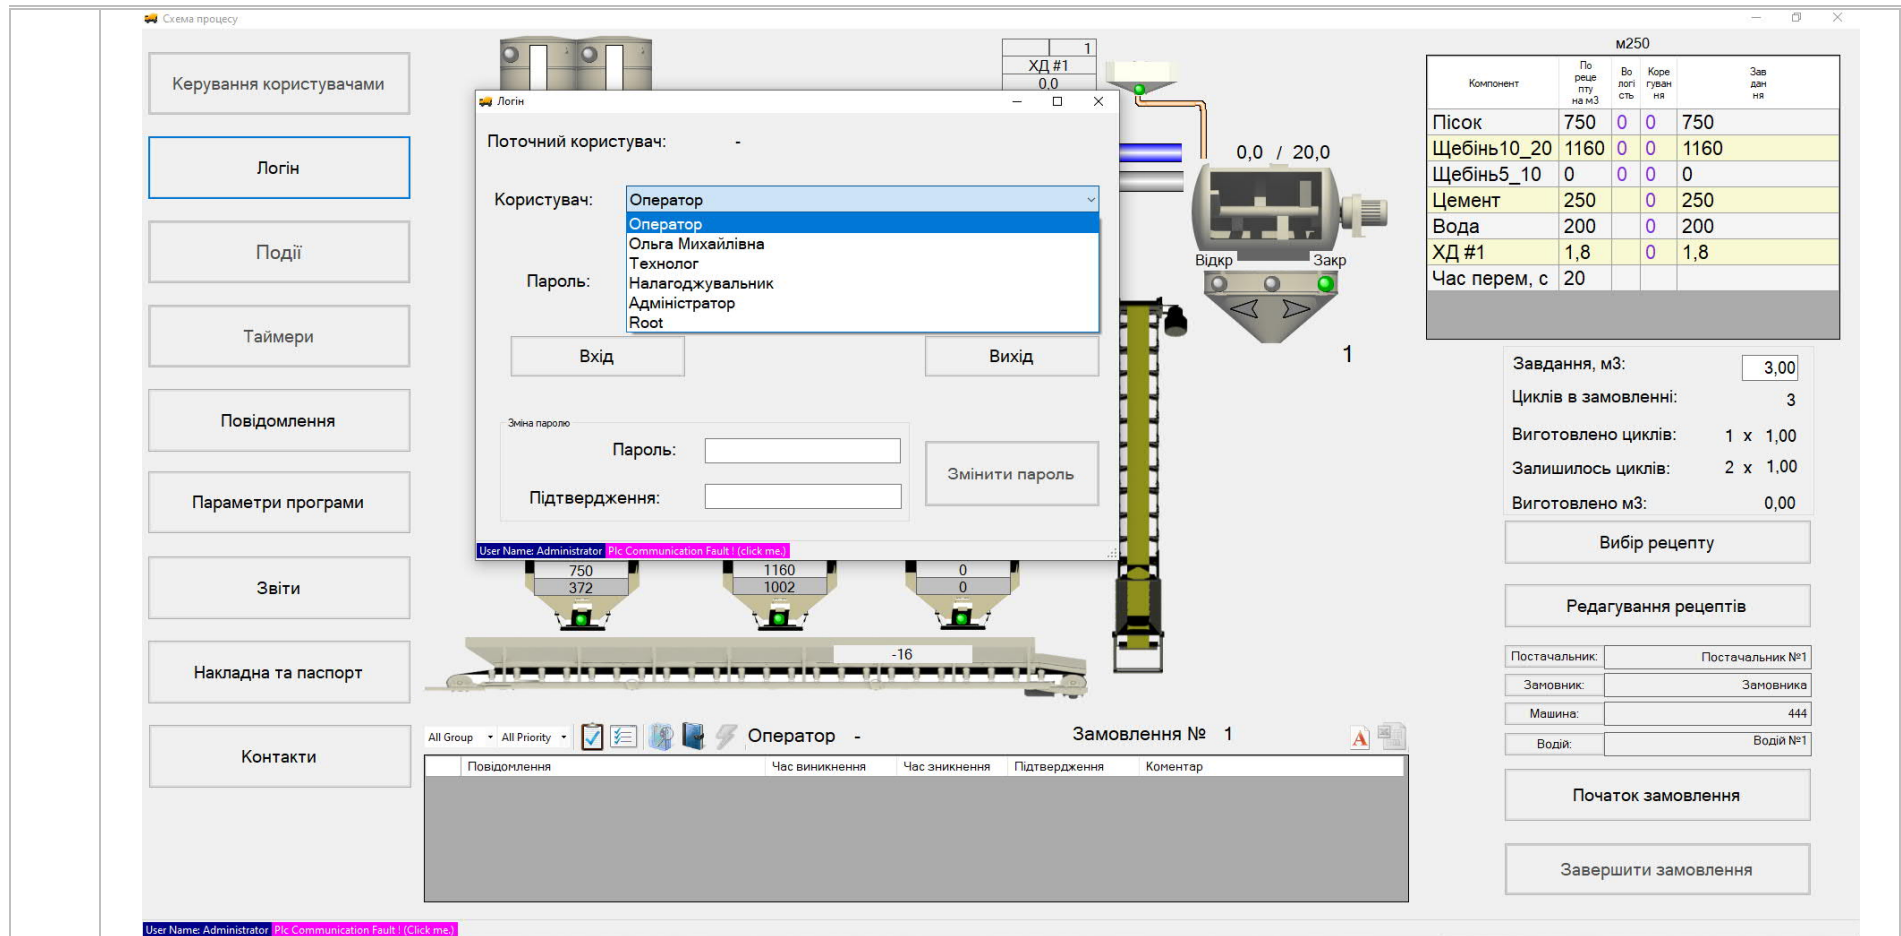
Схема процесу

Керування користувачами

Логін

Події

Таймери

Повідомлення

Параметри програми

Звіти

Накладна та паспорт

Контакти

1
ХД #1
0,0

Логін

Поточний користувач: -

Користувач: Оператор

Оператор
Ольга Михайлівна
Технолог
Налагоджувальник
Адміністратор
Root

Пароль:

Вхід

Вихід

Зміна паролю

Пароль:

Підтвердження:

Змінити пароль

User Name: Administrator Plc Communication Fault ! (click me.)

0,0 / 20,0

Відкр Закр

1

750
372

1160
1002

0
0

-16

м250

| Компонент | По рецепту на м3 | Вологість | Корегування | Завдання |
|---|---|---|---|---|
| Пісок | 750 | 0 | 0 | 750 |
| Щебінь10_20 | 1160 | 0 | 0 | 1160 |
| Щебінь5_10 | 0 | 0 | 0 | 0 |
| Цемент | 250 | | 0 | 250 |
| Вода | 200 | | 0 | 200 |
| ХД #1 | 1,8 | | 0 | 1,8 |
| Час перем, с | 20 | | | |

Завдання, м3: 3,00

Циклів в замовленні: 3

Виготовлено циклів: 1 x 1,00

Залишилось циклів: 2 x 1,00

Виготовлено м3: 0,00

Вибір рецепту

Редагування рецептів

Постачальник: Постачальник №1

Замовник: Замовника

Машина: 444

Водій: Водій №1

Початок замовлення

Завершити замовлення

All Group All Priority Оператор - Замовлення № 1

| | Повідомлення | Час виникнення | Час зникнення | Підтвердження | Коментар |
|---|---|---|---|---|---|

User Name: Administrator Plc Communication Fault ! (Click me.)